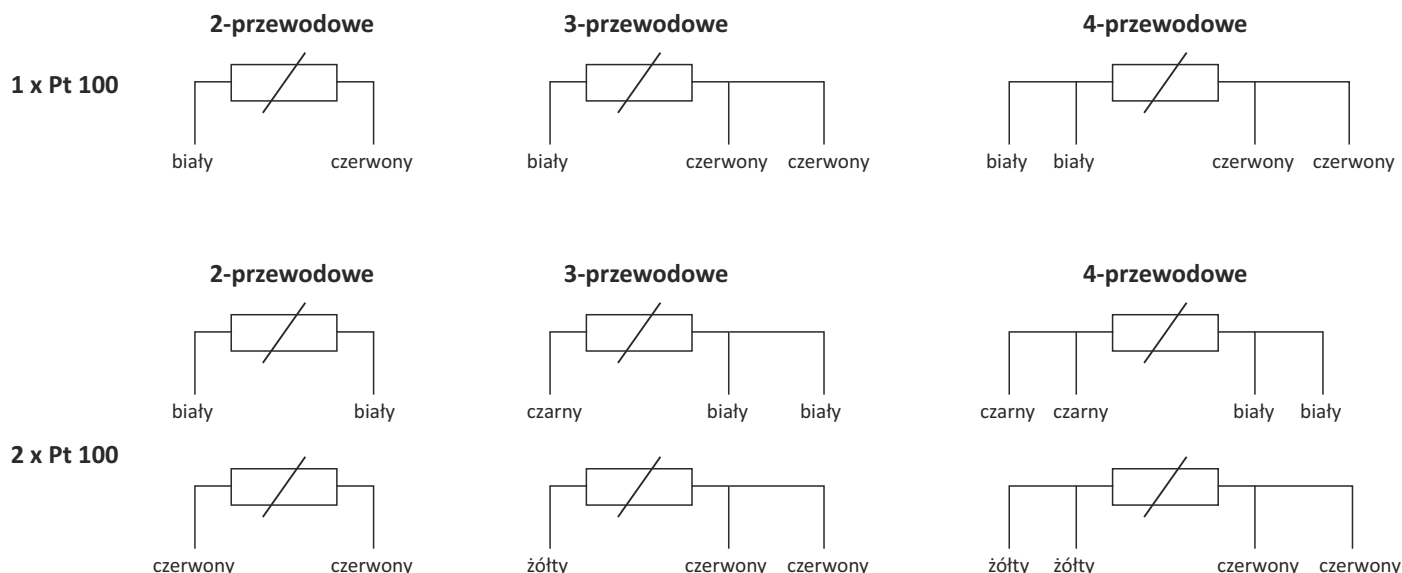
2-przewodowe

3-przewodowe

4-przewodowe

1 x Pt 100

biały czerwony

biały czerwony czerwony

biały biały czerwony czerwony

2-przewodowe

3-przewodowe

4-przewodowe

biały biały

czarny biały biały

czarny czarny biały biały

2 x Pt 100

czerwony czerwony

żółty czerwony czerwony

żółty żółty czerwony czerwony